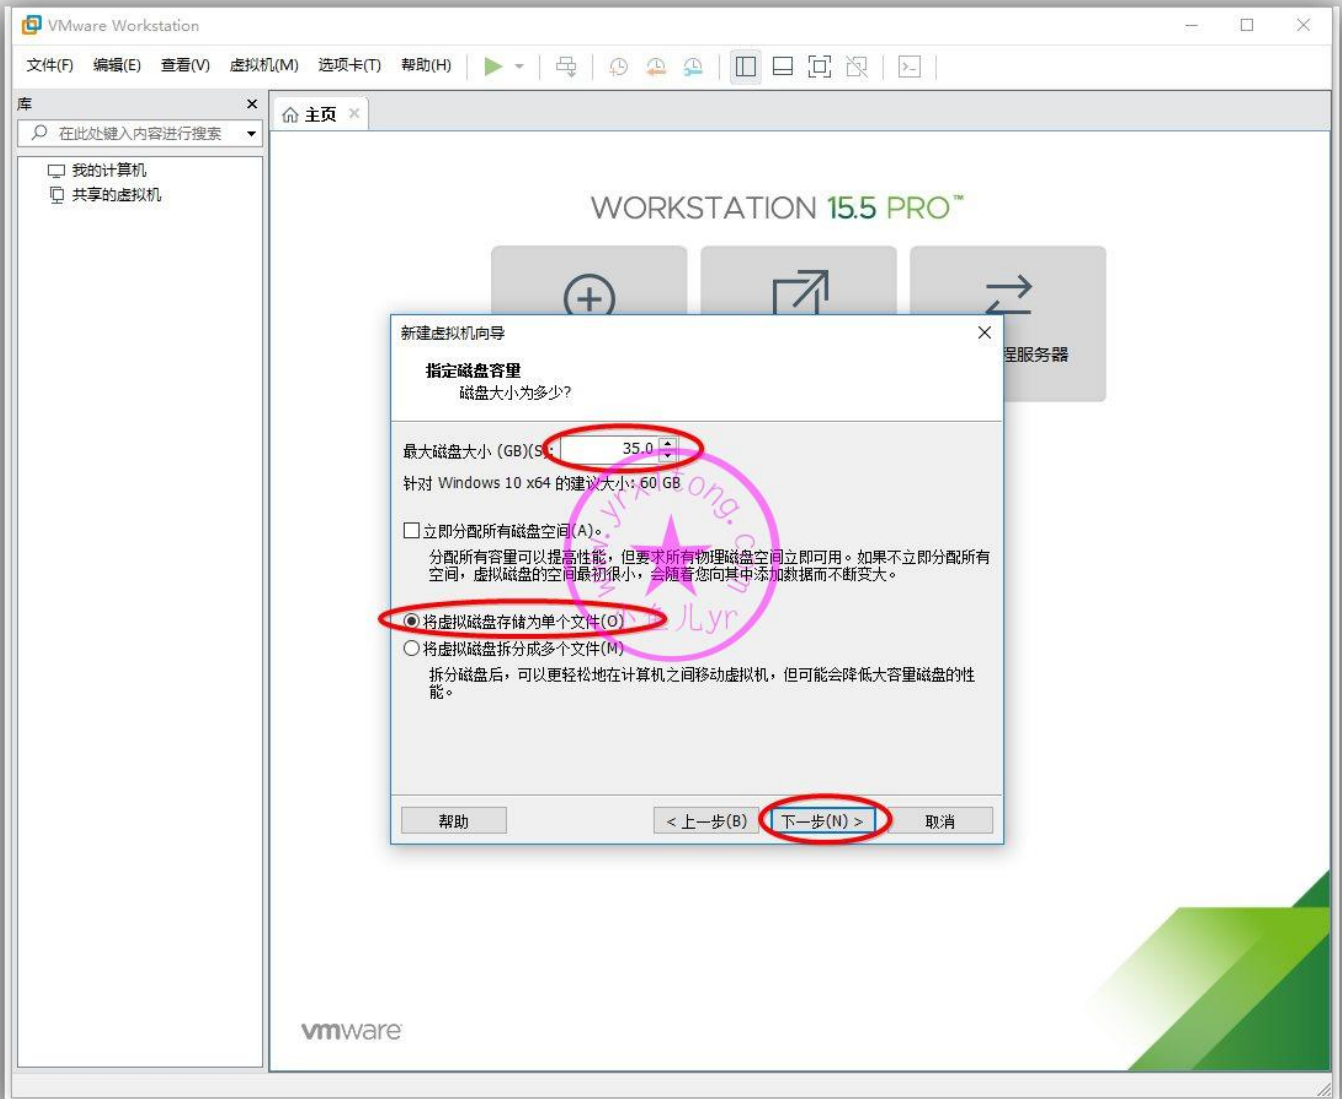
VMware Workstation

文件(F) 编辑(E) 查看(V) 虚拟机(M) 选项卡(T) 帮助(H)

库

在此处键入内容进行搜索

我的计算机
共享的虚拟机

主页

WORKSTATION 15.5 PRO™

程服务器

新建虚拟机向导

指定磁盘容量
磁盘大小为多少?

最大磁盘大小 (GB)(S): 35.0

针对 Windows 10 x64 的建议大小: 60 GB

立即分配所有磁盘空间(A)。

分配所有容量可以提高性能，但要求所有物理磁盘空间立即可用。如果不立即分配所有空间，虚拟磁盘的空间最初很小，会随着您向其中添加数据而不断变大。

将虚拟磁盘存储为单个文件(O)
将虚拟磁盘拆分成多个文件(M)

拆分磁盘后，可以更轻松地在计算机之间移动虚拟机，但可能会降低大容量磁盘的性能。

帮助
< 上一步(B)
下一步(N) >
取消

www.yrxitong.com
小鱼儿yr

vmware